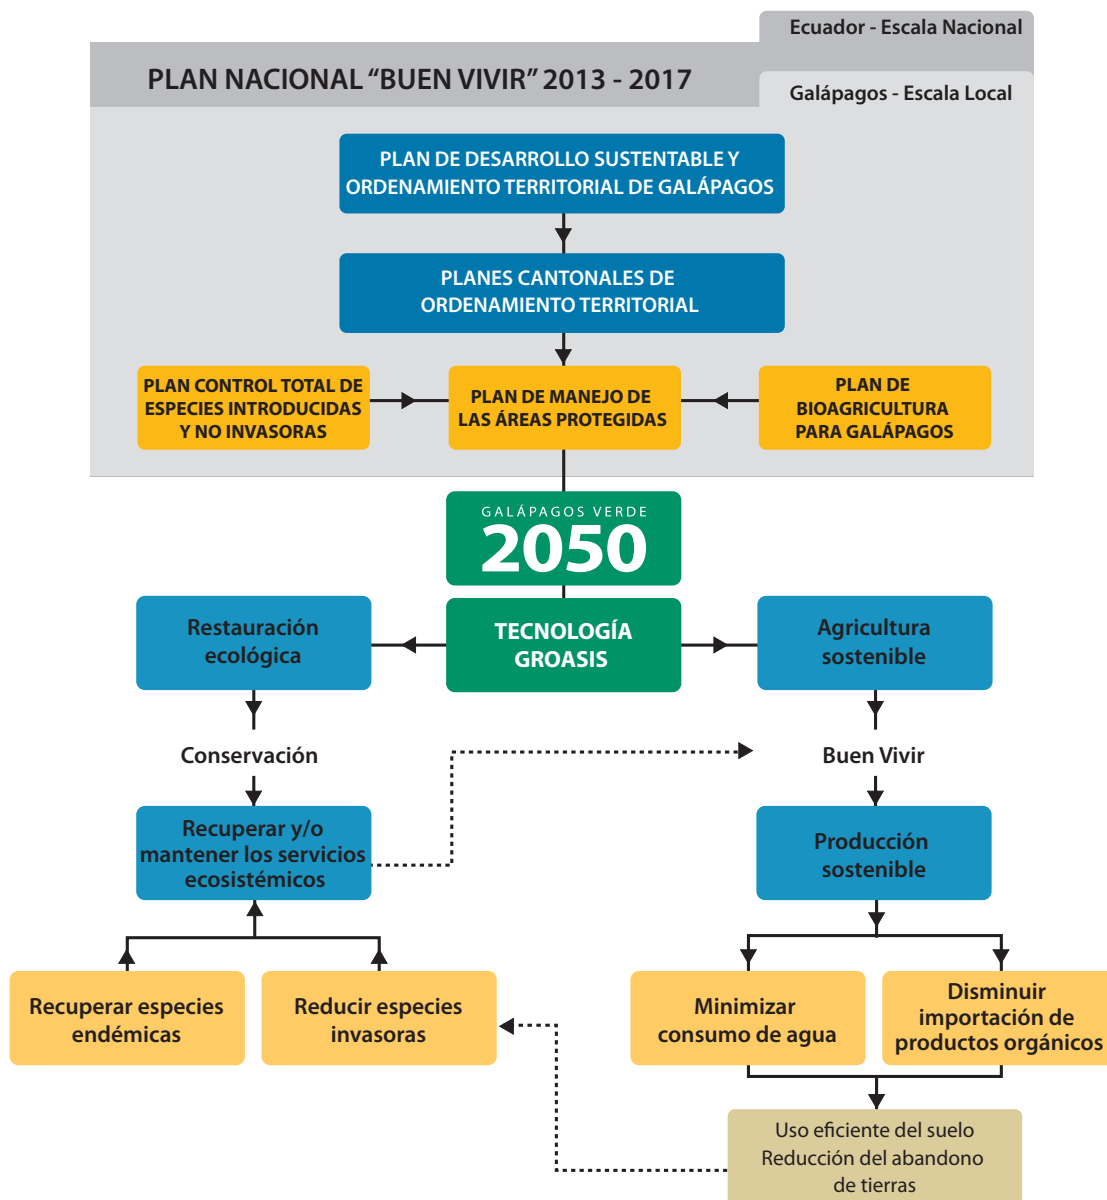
Ecuador - Escala Nacional

PLAN NACIONAL "BUEN VIVIR" 2013 - 2017

Galápagos - Escala Local

PLAN DE DESARROLLO SUSTENTABLE Y ORDENAMIENTO TERRITORIAL DE GALÁPAGOS

PLANES CANTONALES DE ORDENAMIENTO TERRITORIAL

PLAN CONTROL TOTAL DE ESPECIES INTRODUCIDAS Y NO INVASORAS

PLAN DE MANEJO DE LAS ÁREAS PROTEGIDAS

PLAN DE BIOAGRICULTURA PARA GALÁPAGOS

GALÁPAGOS VERDE
2050

TECNOLOGÍA GROASIS

Restauración ecológica

Agricultura sostenible

Conservación

Buen Vivir

Recuperar y/o mantener los servicios ecosistémicos

Producción sostenible

Recuperar especies endémicas

Reducir especies invasoras

Minimizar consumo de agua

Disminuir importación de productos orgánicos

Uso eficiente del suelo
Reducción del abandono de tierras